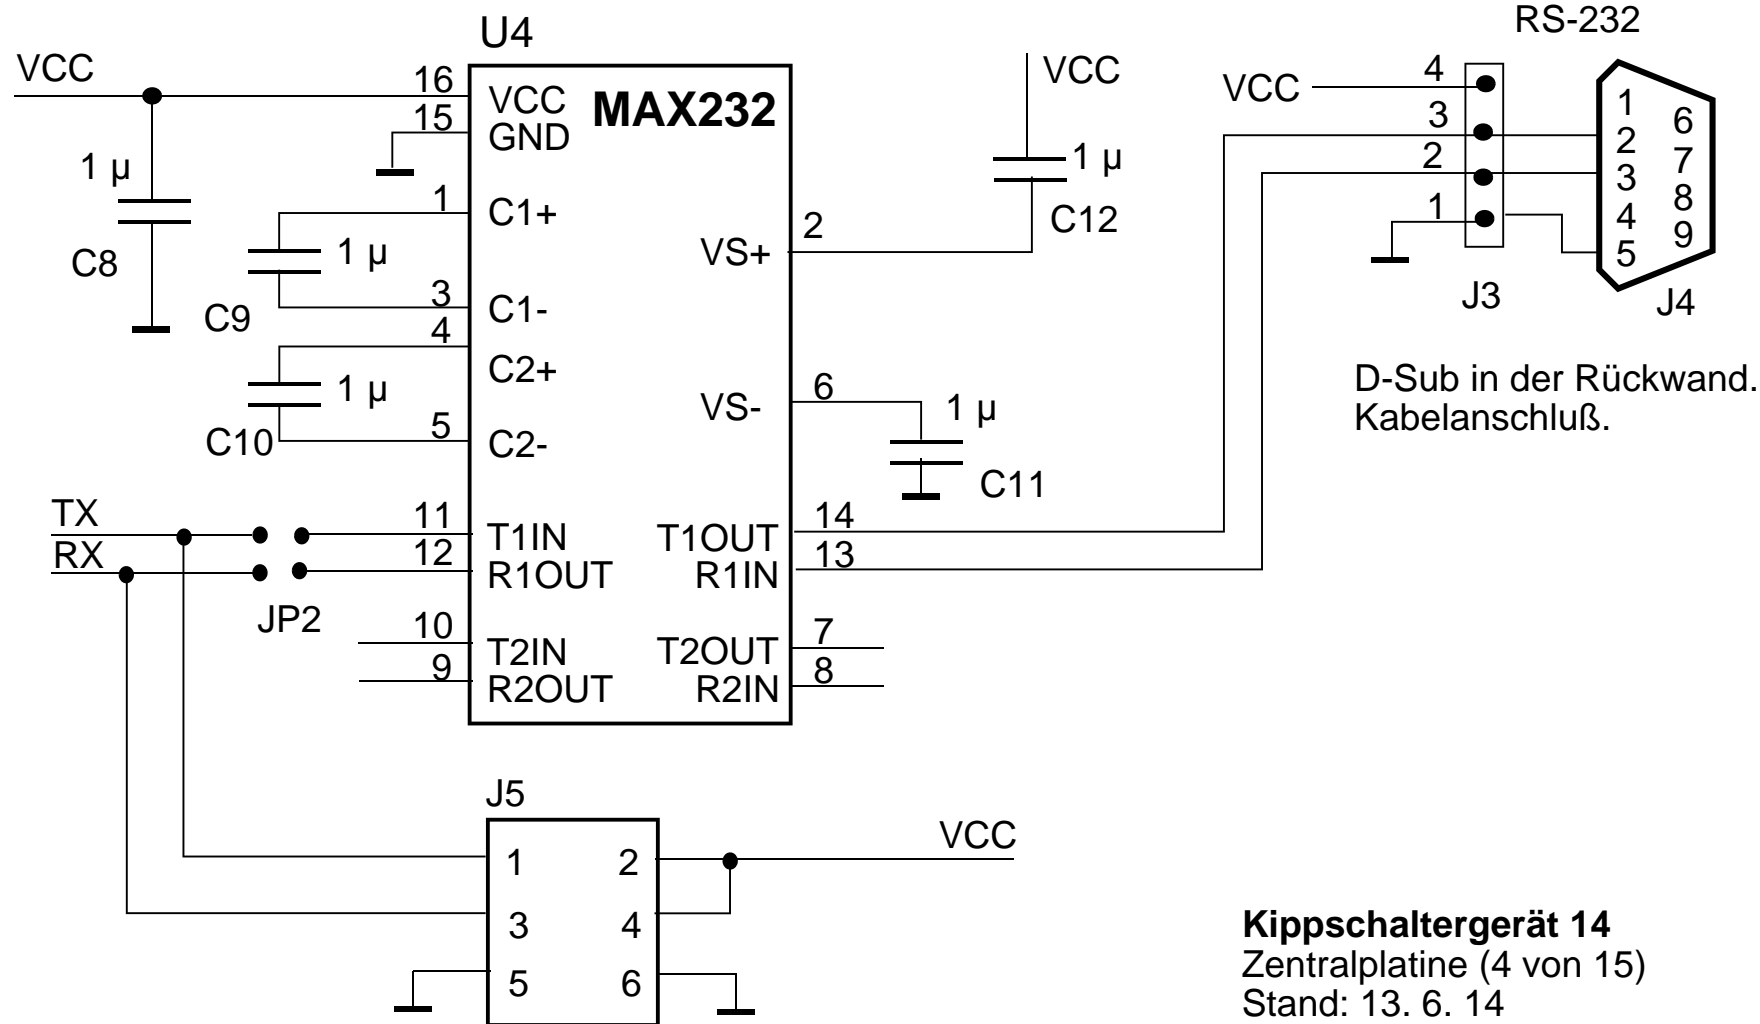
U4
VCC
16
VCC
MAX232
15
GND
1 µ
C8
1
C1+
1 µ
C9
3
C1-
4
C2+
1 µ
C10
5
C2-
VCC
1 µ
C12
2
VS+
6
VS-
1 µ
C11
TX
RX
11
T1IN
12
R1OUT
JP2
T1OUT
14
R1IN
13
10
T2IN
9
R2OUT
T2OUT
7
R2IN
8

RS-232
VCC
4
3
2
1
J3
1
2
3
4
5
6
7
8
9
J4

D-Sub in der Rückwand.
Kabelanschluß.

J5
1
2
3
4
5
6
VCC

**Kippschaltergerät 14**
Zentralplatine (4 von 15)
Stand: 13. 6. 14